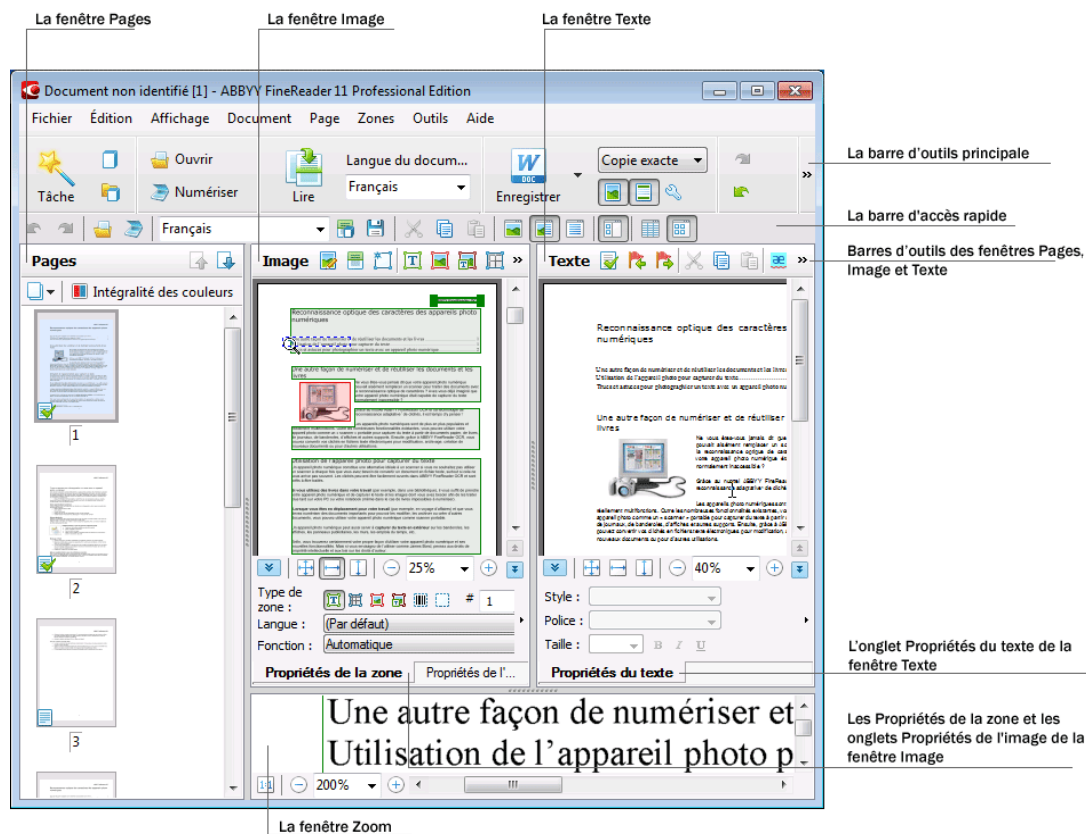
La fenêtre Pages

La fenêtre Image

La fenêtre Texte

Document non identifié [1] - ABBYY FineReader 11 Professional Edition

Fichier Édition Affichage Document Page Zones Outils Aide

Tâche

Ouvrir

Numériser

Lire

Langue du docum...

Français

Enregistrer

Copie exacte

La barre d'outils principale

Français

La barre d'accès rapide

Pages

Image

Texte

Barres d'outils des fenêtres Pages, Image et Texte

Intégralité des couleurs

1

2

3

Reconnaissance optique des caractères des appareils photo numériques

Une autre façon de numériser et de réutiliser les documents et les livres

Une autre façon de numériser et de réutiliser les documents et les livres

25%

40%

Type de zone :

Langue :

(Par défaut)

Fonction :

Automatique

Style :

Police :

Taille :

Propriétés de la zone

Propriétés de l'...

Propriétés du texte

L'onglet Propriétés du texte de la fenêtre Texte

Une autre façon de numériser et

Utilisation de l'appareil photo p

200%

Les Propriétés de la zone et les onglets Propriétés de l'image de la fenêtre Image

La fenêtre Zoom